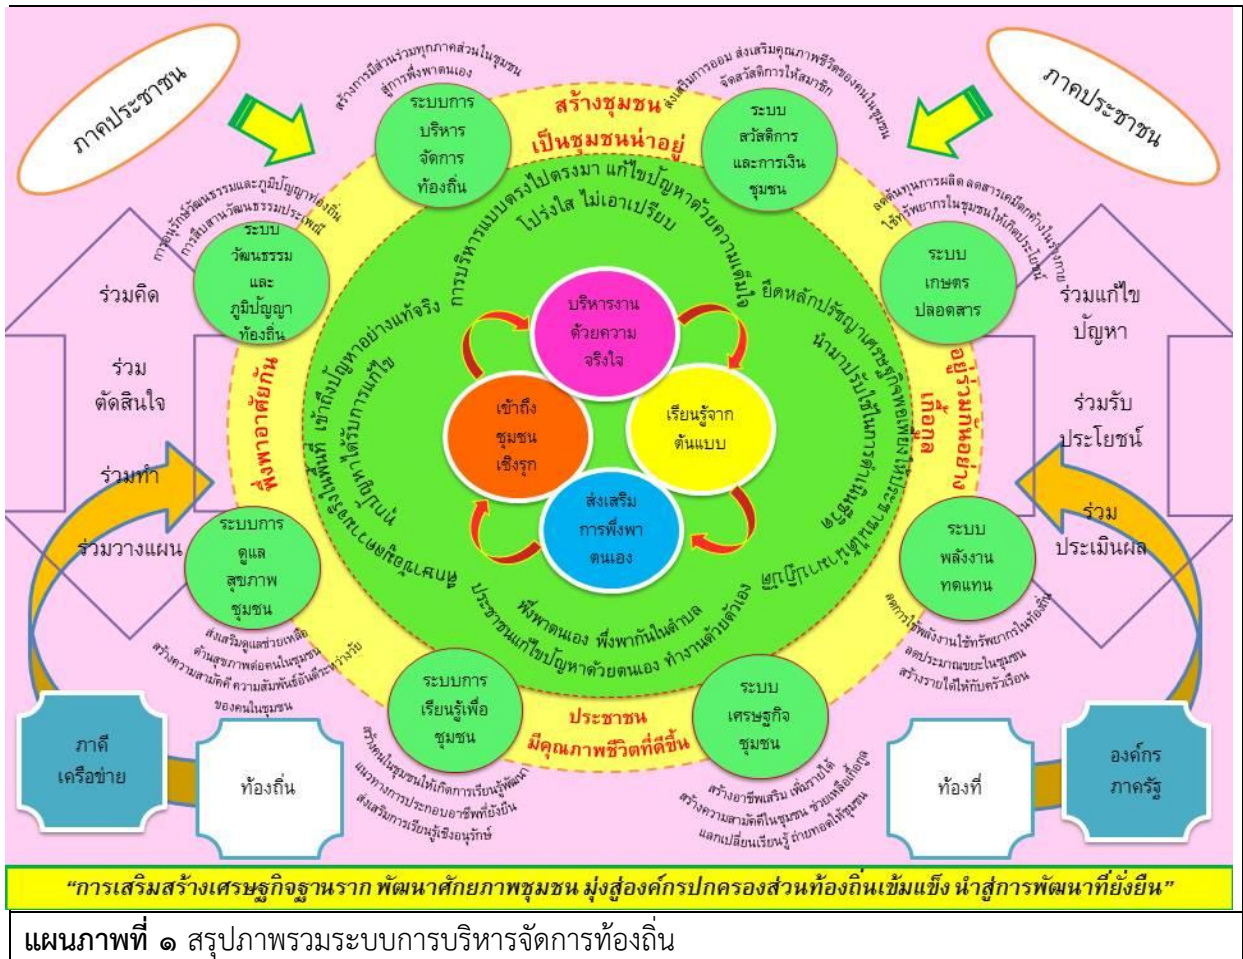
ภาคประชาชน

ภาคประชาชน

สร้างการมีส่วนร่วมทุกภาคส่วนในชุมชน สู่การพึ่งพาตนเอง

ระบบการบริหารจัดการท้องถิ่น

ส่งเสริมการออม ส่งเสริมคุณภาพชีวิตของคนในชุมชน จัดสวัสดิการให้สมาชิก

ระบบสวัสดิการและการเงินชุมชน

สร้างชุมชน เป็นชุมชนน่าอยู่

การอนุรักษ์วัฒนธรรมและภูมิปัญญาท้องถิ่น การสืบสานวัฒนธรรมประเพณี

ระบบวัฒนธรรมและภูมิปัญญาท้องถิ่น

ลดต้นทุนการผลิต ลดสารเคมีตกค้างในร่างกาย ใช้ทรัพยากรในชุมชนให้เกิดประโยชน์

ระบบเกษตรปลอดสาร

ร่วมคิด

ร่วมตัดสินใจ

ร่วมทำ

ร่วมวางแผน

ร่วมแก้ไขปัญหา

ร่วมรับประโยชน์

ร่วมประเมินผล

การบริหารแบบตรงไปตรงมา แก้ไขปัญหาด้วยความเต็มใจ โปร่งใส ไม่เอาเปรียบ

ยึดหลักปรัชญาเศรษฐกิจพอเพียงเป็นแนวทาง นำมาปรับใช้ในการดำเนินชีวิต

เข้าถึงปัญหาอย่างแท้จริง ได้รับการแก้ไข ปัญหาได้รับการแก้ไข

พึ่งพาอาศัยกัน

อยู่ร่วมกันอย่างเกื้อกูล

บริหารงานด้วยความจริงใจ

เข้าถึงชุมชนเชิงรุก

เรียนรู้จากต้นแบบ

ส่งเสริมการพึ่งพาตนเอง

พึ่งพาตนเอง พึ่งพากันในตำบล ประชาชนแก้ไขปัญหาด้วยตนเอง ทำงานด้วยตัวเอง

ระบบการดูแลสุขภาพชุมชน

ส่งเสริมดูแลช่วยเหลือด้านสุขภาพต่อคนในชุมชน สร้างความสามัคคี ความสัมพันธ์อันดีระหว่างกันของคนในชุมชน

ระบบพลังงานทดแทน

ลดการใช้พลังงานใช้ทรัพยากรในท้องถิ่น ลดปริมาณขยะในชุมชน สร้างรายได้ให้กับครัวเรือน

ระบบการเรียนรู้เพื่อชุมชน

สร้างคนในชุมชนให้เกิดการเรียนรู้พัฒนา แนวทางการประกอบอาชีพที่ยั่งยืน ส่งเสริมการเรียนรู้เชิงอนุรักษ์

ประชาชน มีคุณภาพชีวิตที่ดีขึ้น

ระบบเศรษฐกิจชุมชน

สร้างอาชีพเสริม เพิ่มรายได้ สร้างความสามัคคีในชุมชน ช่วยเหลือเกื้อกูล แลกเปลี่ยนเรียนรู้ ถ่ายทอดให้ชุมชน

ภาคีเครือข่าย

ท้องถิ่น

ท้องที่

องค์กรภาครัฐ

"การเสริมสร้างเศรษฐกิจฐานราก พัฒนาศักยภาพชุมชน มุ่งสู่องค์กรปกครองส่วนท้องถิ่นเข้มแข็ง นำสู่การพัฒนาที่ยั่งยืน"

**แผนภาพที่ ๑** สรุปภาพรวมระบบการบริหารจัดการท้องถิ่น